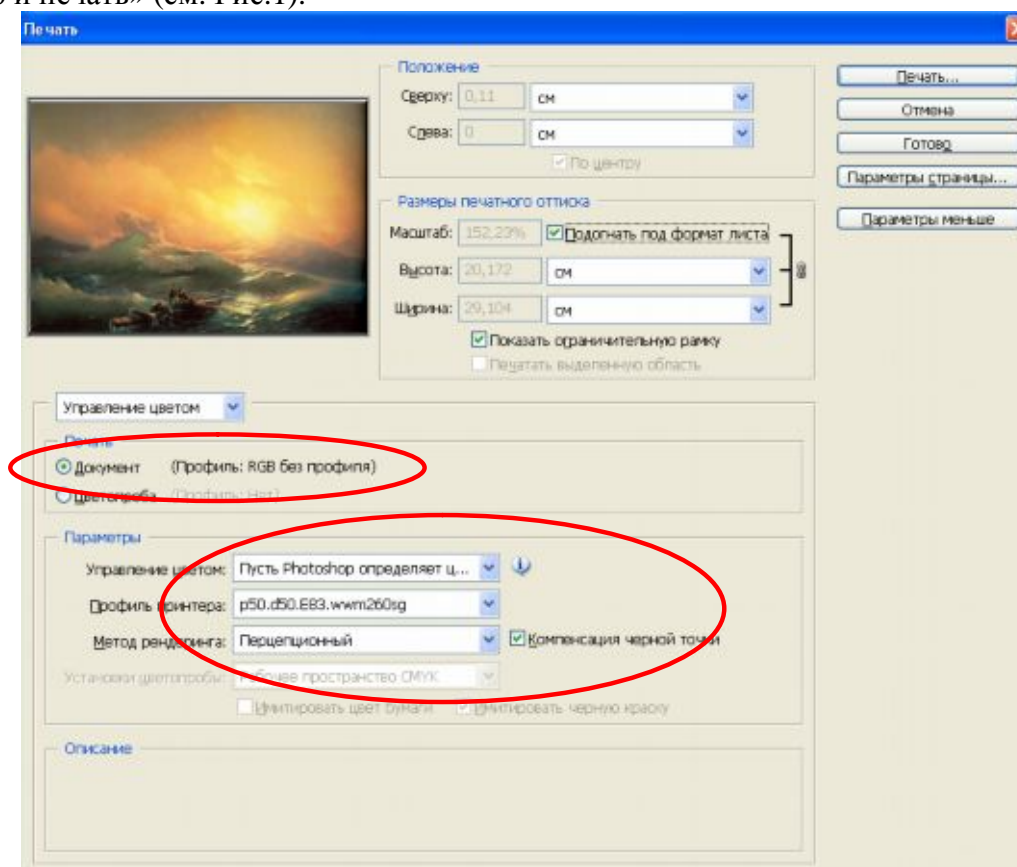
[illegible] и печать» (см. Рис.1).

Печать

Положение

Сверху: 0,11 см

Слева: 0 см

По центру

Размеры печатного оттиска

Масштаб: 152,23% Подогнать под формат листа

Высота: 20,172 см

Ширина: 29,104 см

Показать ограничительную рамку

Печатать выделенную область

Печать...

Отмена

Готово

Параметры страницы...

Параметры меньше

Управление цветом

Печать

Документ (Профиль: RGB без профиля)

Цветопроба (Профиль: Нет)

Параметры

Управление цветом: Пусть Photoshop определяет ц...

Профиль принтера: p50.d50.E83.wwm260sg

Метод рендеринга: Перцепционный Компенсация черной точки

Установки цветопробы: Рабочее пространство CMYK

Имитировать цвет бумаги Имитировать черную краску

Описание